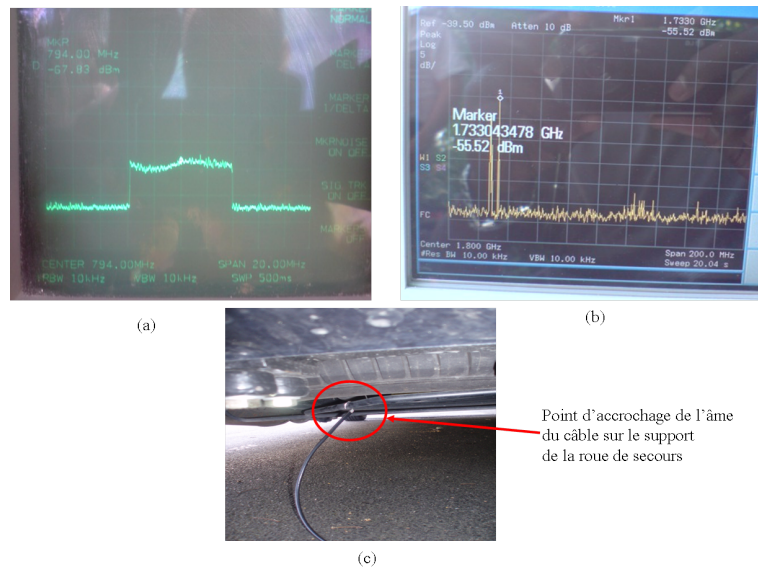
MKR
794.00 MHz
-67.83 dBm

NORMAL
MARKER
MARKER
1/DELTA
MKR NOISE
ON OFF
SIG TRK
ON OFF
MARKER
OFF

CENTER 794.00MHz
SPAN 20.00MHz
RBW 10kHz
VBW 10kHz
SWP 500ms

(a)

Ref -39.50 dBm
Atten 10 dB
Mkr1
1.7330 GHz
-55.52 dBm
Peak
Log
5
dB/
Marker
1.733043478 GHz
-55.52 dBm
W1 S2
S3 S4
FC
Center 1.800 GHz
#Res BW 10.00 kHz
VBW 10.00 kHz
Span 200.0 MHz
Sweep 20.04 s

(b)

Point d'accrochage de l'âme du câble sur le support de la roue de secours

(c)